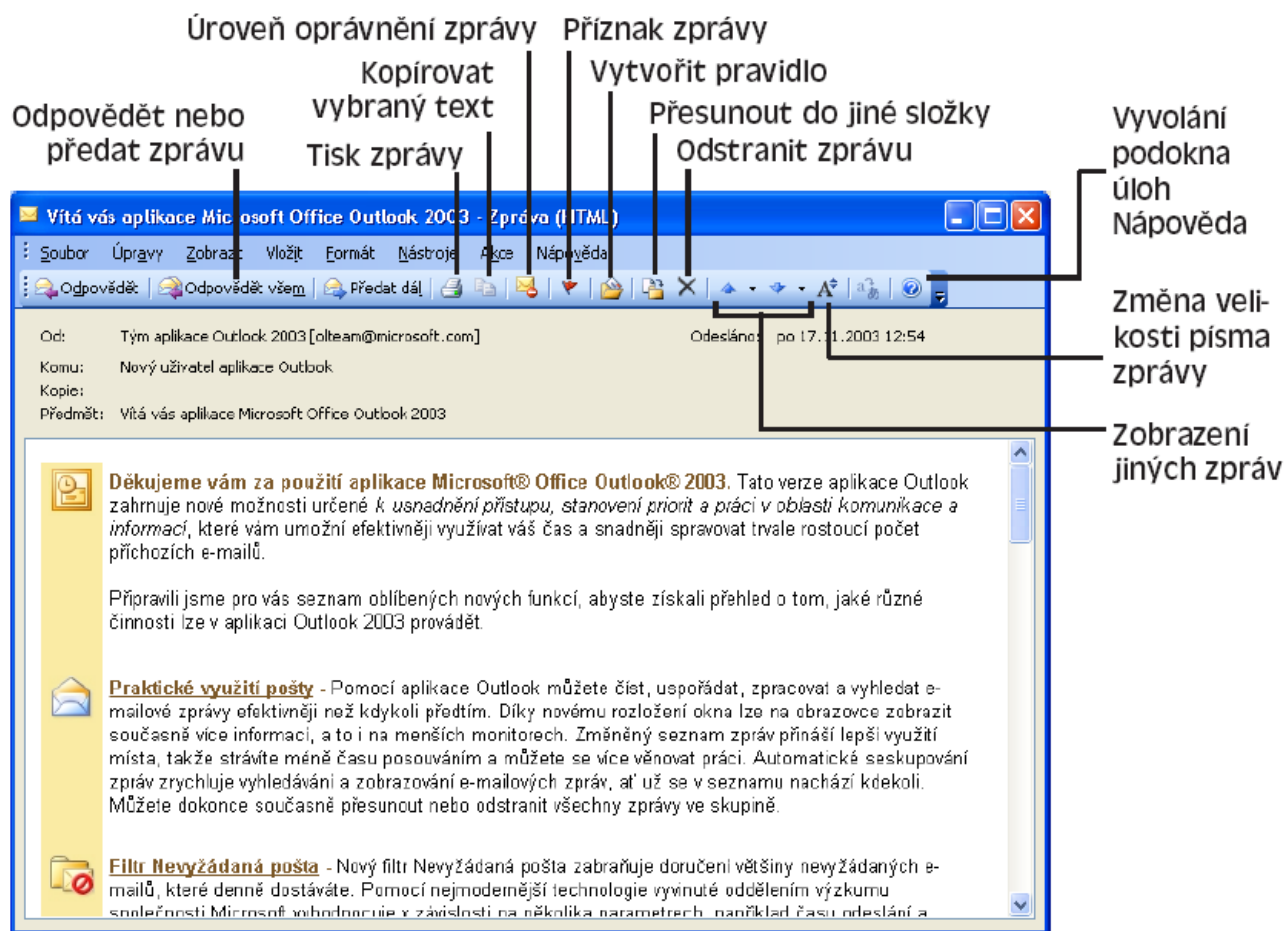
Úroveň oprávnění zprávy

Příznak zprávy

Kopírovat vybraný text

Vytvořit pravidlo

Odpovědět nebo předat zprávu

Přesunout do jiné složky

Tisk zprávy

Odstranit zprávu

Vyvolání podokna úloh Nápověda

Vítá vás aplikace Microsoft Office Outlook 2003 - Zpráva (HTML)

Soubor Úpravy Zobrazit Vložit Formát Nástroje Akce Nápověda

Odpovědět Odpovědět všem Předat dál

Změna velikosti písma zprávy

Zobrazení jiných zpráv

Od: Tým aplikace Outlook 2003 [olteam@microsoft.com] Odesláno: po 17.11.2003 12:54

Komu: Nový uživatel aplikace Outlook

Kopie:

Předmět: Vítá vás aplikace Microsoft Office Outlook 2003

Děkujeme vám za použití aplikace Microsoft® Office Outlook® 2003. Tato verze aplikace Outlook zahrnuje nové možnosti určené k usnadnění přístupu, stanovení priorit a práci v oblasti komunikace a informací, které vám umožní efektivněji využívat váš čas a snadněji spravovat trvale rostoucí počet příchozích e-mailů.

Připravili jsme pro vás seznam oblíbených nových funkcí, abyste získali přehled o tom, jaké různé činnosti lze v aplikaci Outlook 2003 provádět.

Praktické využití pošty - Pomocí aplikace Outlook můžete číst, uspořádat, zpracovat a vyhledat e-mailové zprávy efektivněji než kdykoli předtím. Díky novému rozložení okna lze na obrazovce zobrazit současně více informací, a to i na menších monitorech. Změněný seznam zpráv přináší lepší využití místa, takže strávíte méně času posouváním a můžete se více věnovat práci. Automatické seskupování zpráv zrychluje vyhledávání a zobrazování e-mailových zpráv, ať už se v seznamu nachází kdekoli. Můžete dokonce současně přesunout nebo odstranit všechny zprávy ve skupině.

Filtr Nevyžádaná pošta - Nový filtr Nevyžádaná pošta zabraňuje doručení většiny nevyžádaných e-mailů, které denně dostáváte. Pomocí nejmodernější technologie vyvinuté oddělením výzkumu společnosti Microsoft vyhodnocuje v závislosti na několika parametrech, například času odeslání a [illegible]